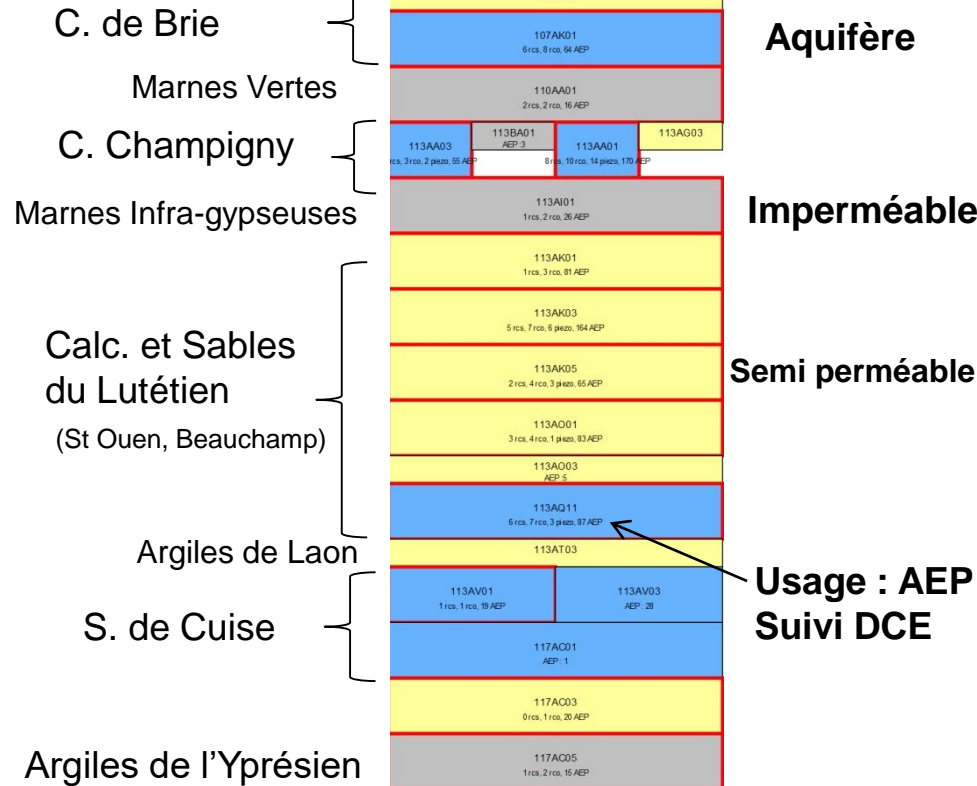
C. de Brie

107AK01
6 rcs, 8 rco, 64 AEP

Aquifère

Marnes Vertes

110AA01
2 rcs, 2 rco, 16 AEP

C. Champigny

113AA03
rcs, 3 rco, 2 piezo, 55 AEP

113BA01
AEP :3

113AA01
8 rcs, 10 rco, 14 piezo, 170 AEP

113AG03

Marnes Infra-gypseuses

113AI01
1 rcs, 2 rco, 26 AEP

Imperméable

Calc. et Sables du Lutétien
(St Ouen, Beauchamp)

113AK01
1 rcs, 3 rco, 81 AEP

113AK03
5 rcs, 7 rco, 6 piezo, 164 AEP

113AK05
2 rcs, 4 rco, 3 piezo, 65 AEP

Semi perméable

113AO01
3 rcs, 4 rco, 1 piezo, 83 AEP

113AO03
AEP 5

113AQ11
6 rcs, 7 rco, 3 piezo, 87 AEP

Argiles de Laon

113AT03

S. de Cuise

113AV01
1 rcs, 1 rco, 19 AEP

113AV03
AEP : 28

Usage : AEP
Suivi DCE

117AC01
AEP : 1

117AC03
0 rcs, 1 rco, 20 AEP

Argiles de l'Yprésien

117AC05
1 rcs, 2 rco, 15 AEP